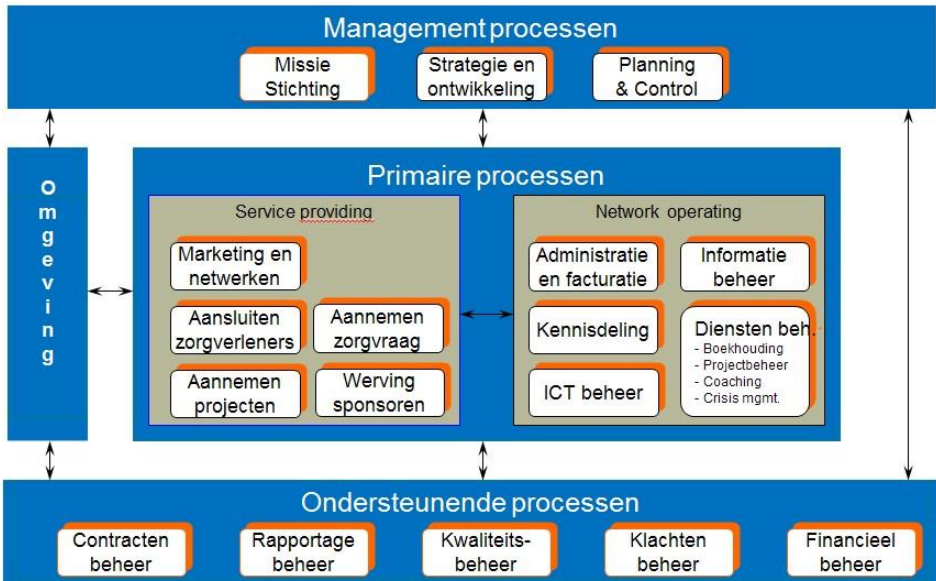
Management processen

Missie Stichting

Strategie en ontwikkeling

Planning & Control

Omgeving

Primaire processen

Service providing

Marketing en netwerken

Aansluiten zorgverleners

Aannemen zorgvraag

Aannemen projecten

Werving sponsoren

Network operating

Administratie en facturatie

Informatie beheer

Kennisdeling

Diensten beh.
- Boekhouding
- Projectbeheer
- Coaching
- Crisis mgmt.

ICT beheer

Ondersteunende processen

Contracten beheer

Rapportage beheer

Kwaliteits-beheer

Klachten beheer

Financieel beheer